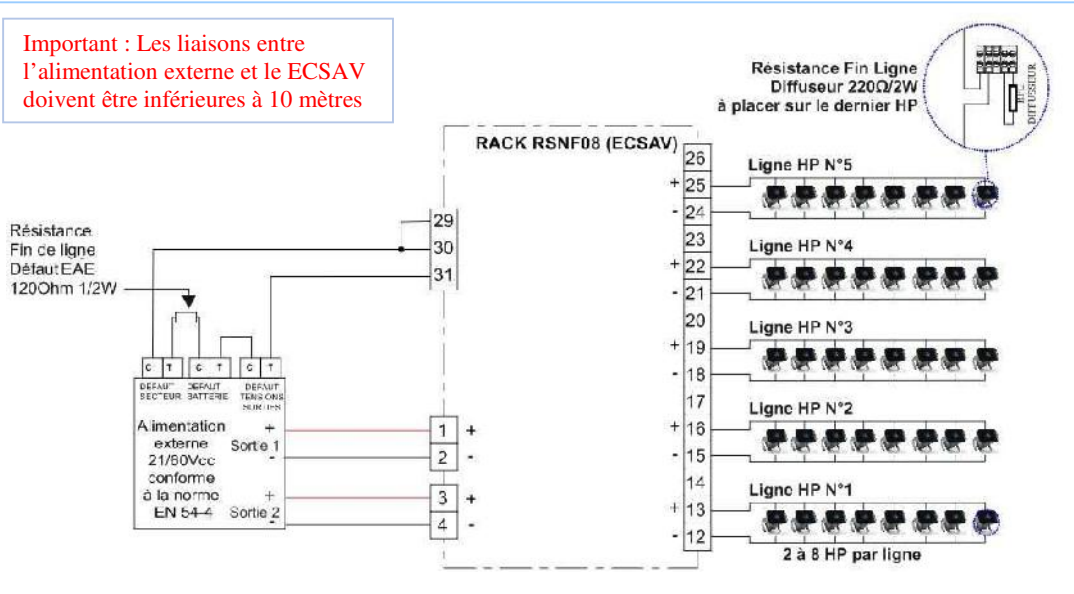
Important : Les liaisons entre l'alimentation externe et le ECSAV doivent être inférieures à 10 mètres

Résistance Fin Ligne
Diffuseur 220Ω/2W
à placer sur le dernier HP

FIN DIFFUSEUR

RACK RSNF08 (ECSAV)

Résistance Fin de ligne Défaut EAE 120Ohm 1/2W

29
30
31

C T C T C T
DEFAUT SECTEUR DEFAUT BATTERIE DEFAUT TENSIONS SORTIES

Alimentation externe 21/60Vcc conforme à la norme EN 54-4

+ Sortie 1 -
+ Sortie 2 -

1 +
2 -
3 +
4 -

26
+ 25
- 24
23
+ 22
- 21
20
+ 19
- 18
17
+ 16
- 15
14
+ 13
- 12

Ligne HP N°5
Ligne HP N°4
Ligne HP N°3
Ligne HP N°2
Ligne HP N°1
2 à 8 HP par ligne